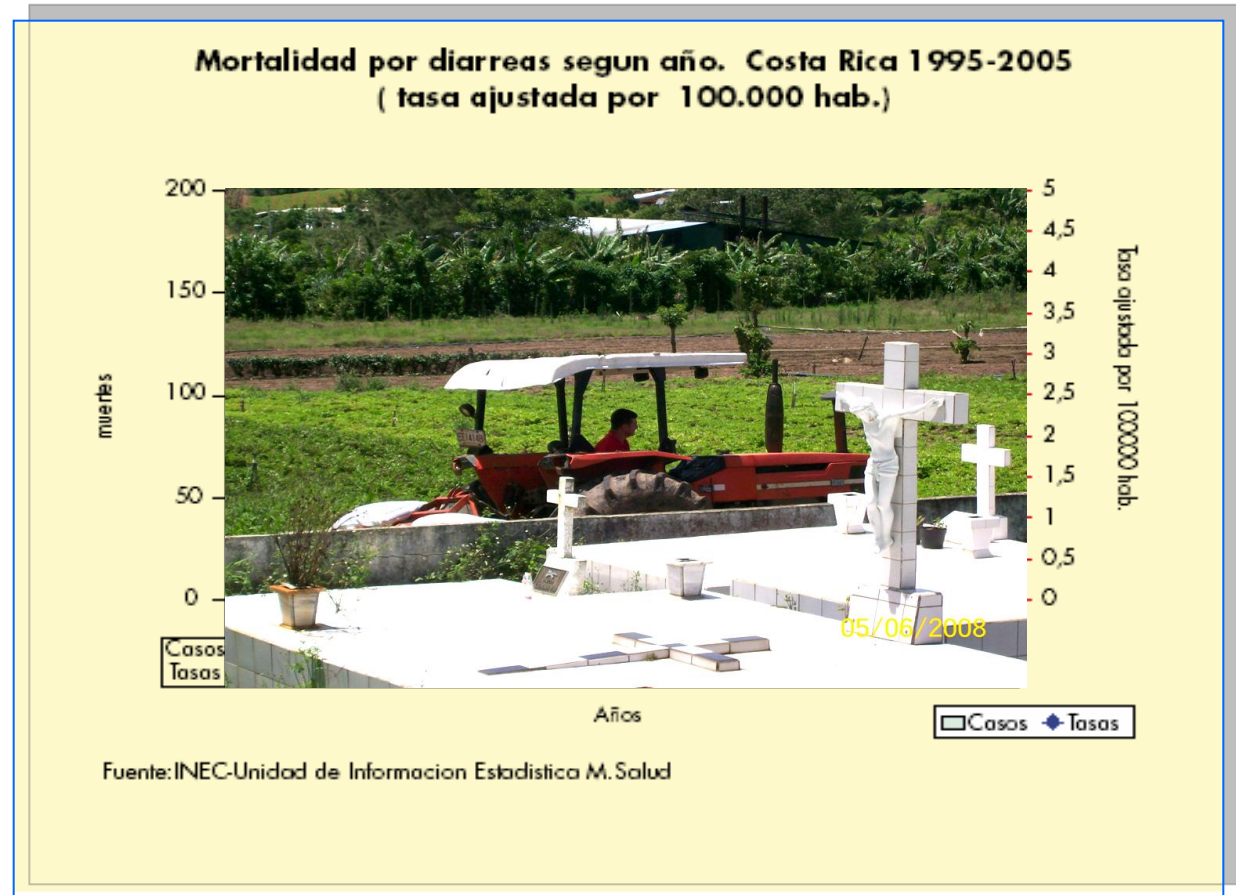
Mortalidad por diarreas segun año. Costa Rica 1995-2005
( tasa ajustada por 100.000 hab.)

200
150
100
50
0

muertes

5
4,5
4
3,5
3
2,5
2
1,5
1
0,5
0

Tasa ajustada por 100000 hab.

05/06/2008

Casos
Tasas

Años

Casos Tasas

Fuente: INEC-Unidad de Informacion Estadistica M. Salud